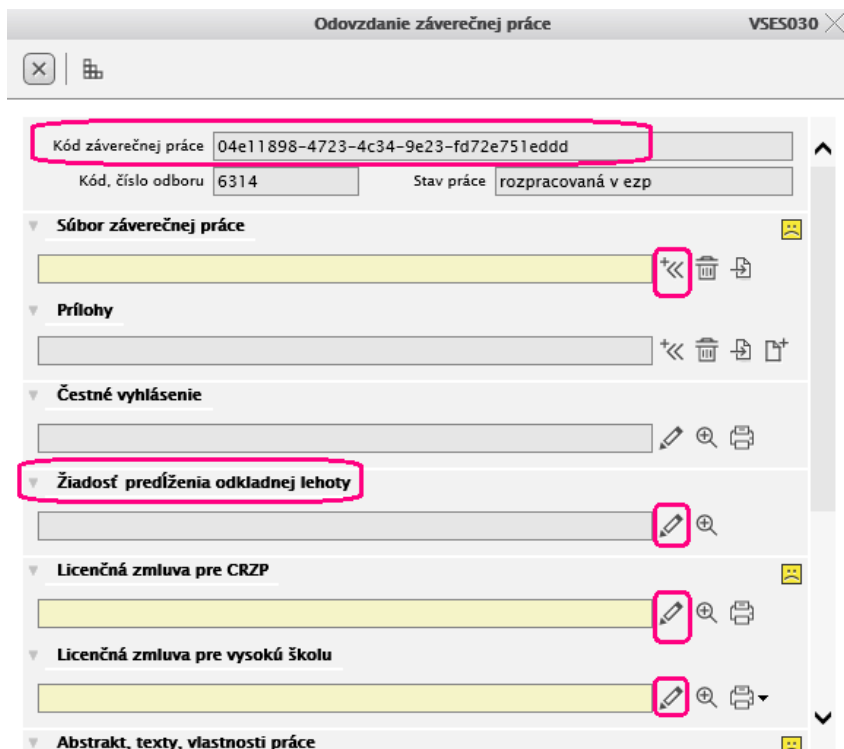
Odovzdanie záverečnej práce

VSES030

Kód záverečnej práce 04e11898-4723-4c34-9e23-fd72e751eddd

Kód, číslo odboru 6314

Stav práce rozpracovaná v ezp

Súbor záverečnej práce

Prílohy

Čestné vyhlásenie

Žiadosť predĺženia odkladnej lehoty

Licenčná zmluva pre CRZP

Licenčná zmluva pre vysokú školu

Abstrakt, texty, vlastnosti práce